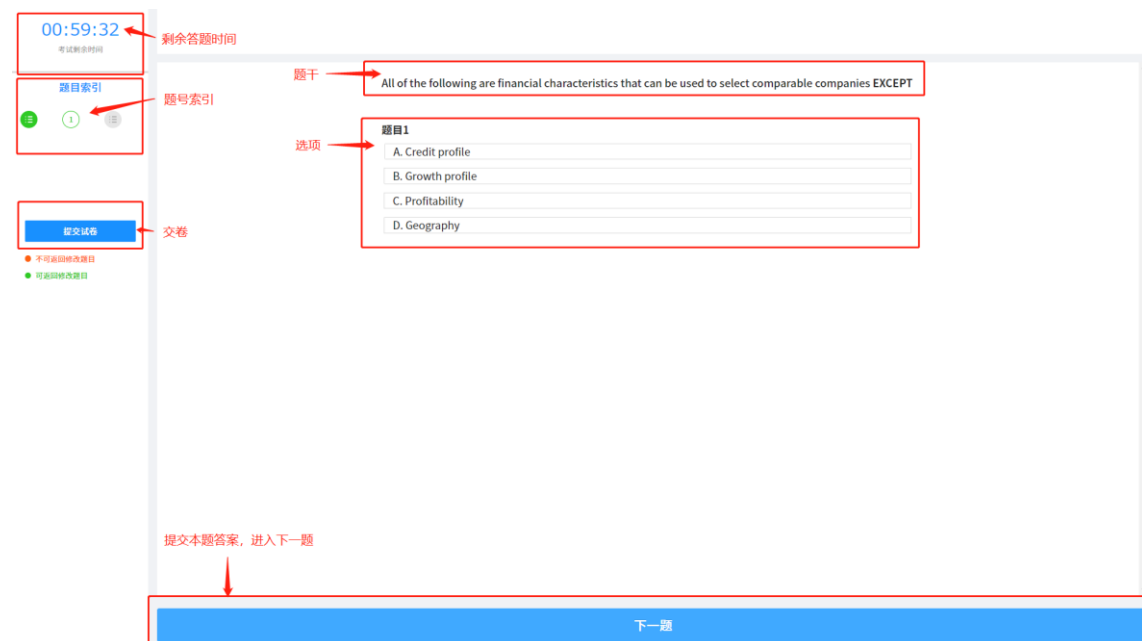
00:59:32
考试剩余时间

剩余答题时间

题目索引

1

题号索引

提交试卷

交卷

不可返回修改题目

可返回修改题目

题干

All of the following are financial characteristics that can be used to select comparable companies EXCEPT

选项

题目1

A. Credit profile

B. Growth profile

C. Profitability

D. Geography

提交本题答案，进入下一题

下一题